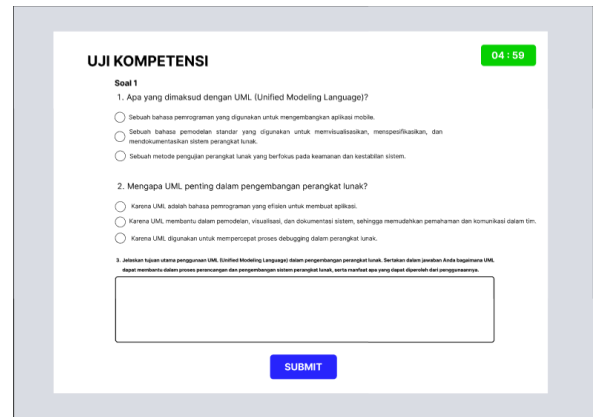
UJI KOMPETENSI

04 : 59

Soal 1

1. Apa yang dimaksud dengan UML (Unified Modeling Language)?

Sebuah bahasa pemrograman yang digunakan untuk mengembangkan aplikasi mobile.

Sebuah bahasa pemodelan standar yang digunakan untuk memvisualisasikan, menspesifikasikan, dan mendokumentasikan sistem perangkat lunak.

Sebuah metode pengujian perangkat lunak yang berfokus pada keamanan dan kestabilan sistem.

2. Mengapa UML penting dalam pengembangan perangkat lunak?

Karena UML adalah bahasa pemrograman yang efisien untuk membuat aplikasi.

Karena UML membantu dalam pemodelan, visualisasi, dan dokumentasi sistem, sehingga memudahkan pemahaman dan komunikasi dalam tim.

Karena UML digunakan untuk mempercepat proses debugging dalam perangkat lunak.

3. Jelaskan tujuan utama penggunaan UML (Unified Modeling Language) dalam pengembangan perangkat lunak. Sertakan dalam jawaban Anda bagaimana UML dapat membantu dalam proses perancangan dan pengembangan sistem perangkat lunak, serta manfaat apa yang dapat diperoleh dari penggunaannya.

SUBMIT